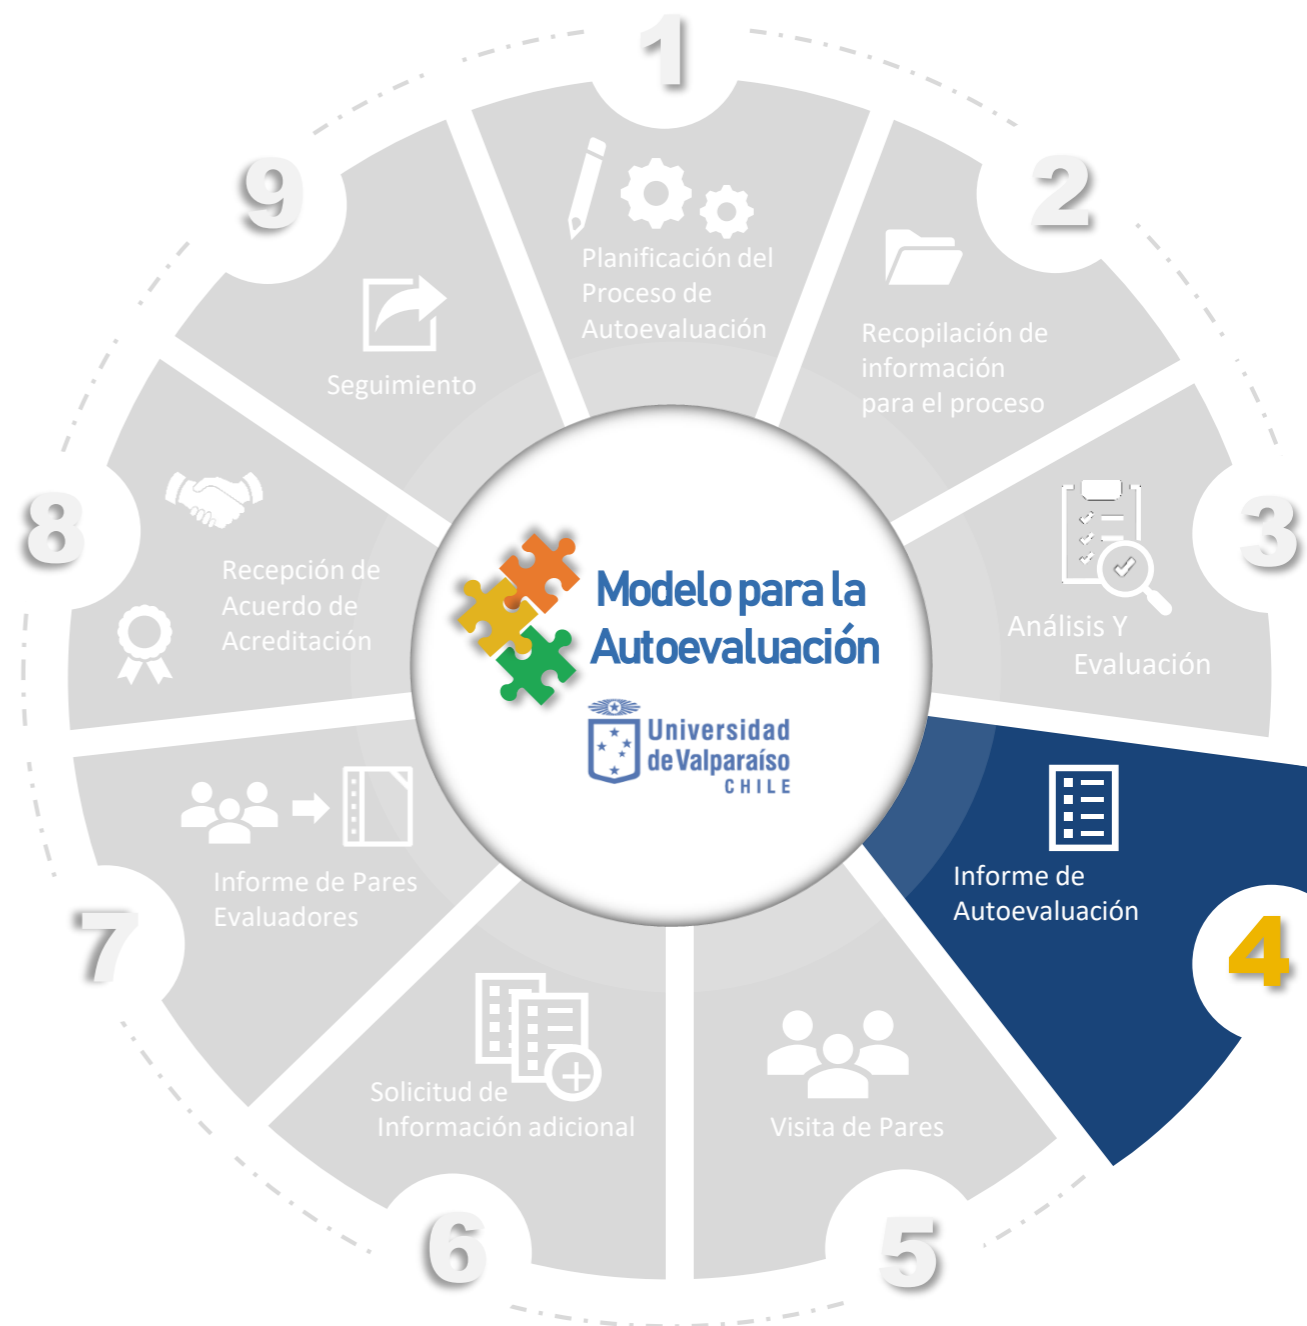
1
Planificación del Proceso de Autoevaluación

2
Recopilación de información para el proceso

3
Análisis Y Evaluación

4
Informe de Autoevaluación

5
Visita de Pares

6
Solicitud de Información adicional

7
Informe de Pares Evaluadores

8
Recepción de Acuerdo de Acreditación

9
Seguimiento

Modelo para la Autoevaluación

Universidad de Valparaíso CHILE